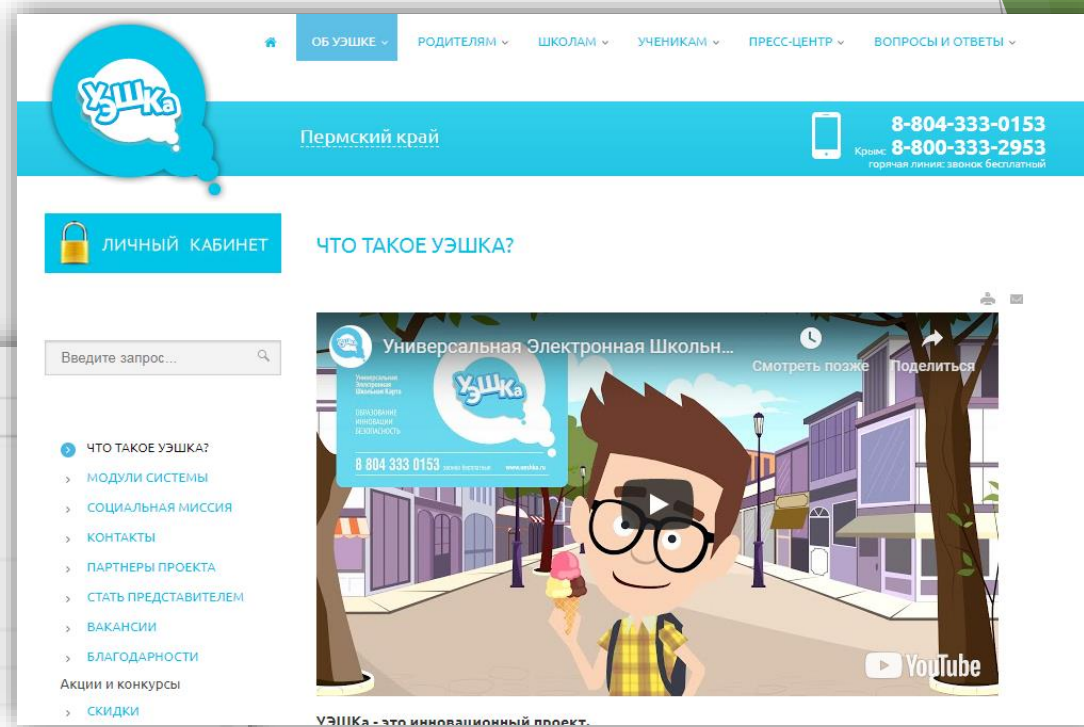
УЭШКа

ОБ УЭШКЕ РОДИТЕЛЯМ ШКОЛАМ УЧЕНИКАМ ПРЕСС-ЦЕНТР ВОПРОСЫ И ОТВЕТЫ

Пермский край

8-804-333-0153
Крым: 8-800-333-2953
горячая линия: звонок бесплатный

ЛИЧНЫЙ КАБИНЕТ

ЧТО ТАКОЕ УЭШКА?

Введите запрос...

ЧТО ТАКОЕ УЭШКА?
МОДУЛИ СИСТЕМЫ
СОЦИАЛЬНАЯ МИССИЯ
КОНТАКТЫ
ПАРТНЕРЫ ПРОЕКТА
СТАТЬ ПРЕДСТАВИТЕЛЕМ
ВАКАНСИИ
БЛАГОДАРНОСТИ
Акции и конкурсы
СКИДКИ

Универсальная Электронная Школьн...
Смотреть позже
Поделиться

Универсальная Электронная Школьная Карта
УЭШКа
ОБРАЗОВАНИЕ ИННОВАЦИИ БЕЗОПАСНОСТЬ
8 804 333 0153 звонок бесплатный
www.ueshka.ru

YouTube

УЭШКа - это инновационный проект.